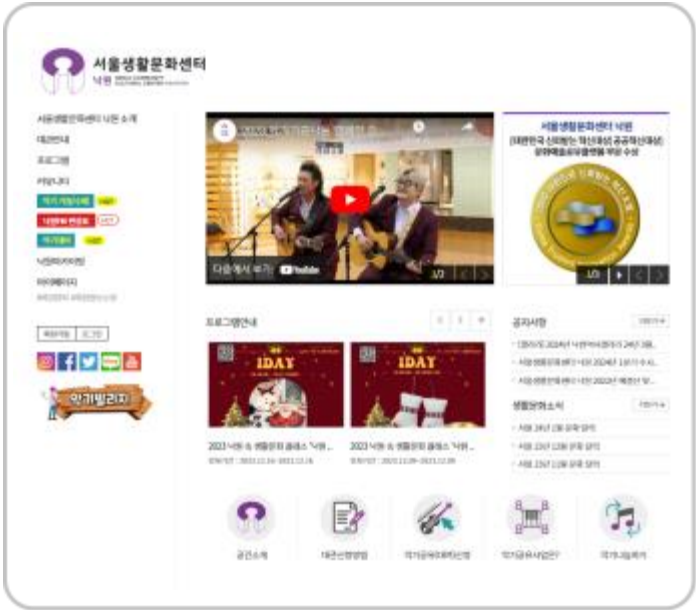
서울생활문화센터
낙원

서울생활문화센터 낙원 소개
대관안내
프로그램
커뮤니티
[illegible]
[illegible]
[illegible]
낙원파티

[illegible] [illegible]

인기빌리지

다음에서 보기 YouTube
1/2

서울생활문화센터 낙원
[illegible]
1/3

프로그램안내

1DAY
1DAY
2023 낙원 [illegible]
2023 낙원 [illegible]

공지사항
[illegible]
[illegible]
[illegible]

생활문화소식
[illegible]
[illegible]
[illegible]

공간소개
대관신청방법
악기공유지원사업
악기공유사업은?
악기고침터